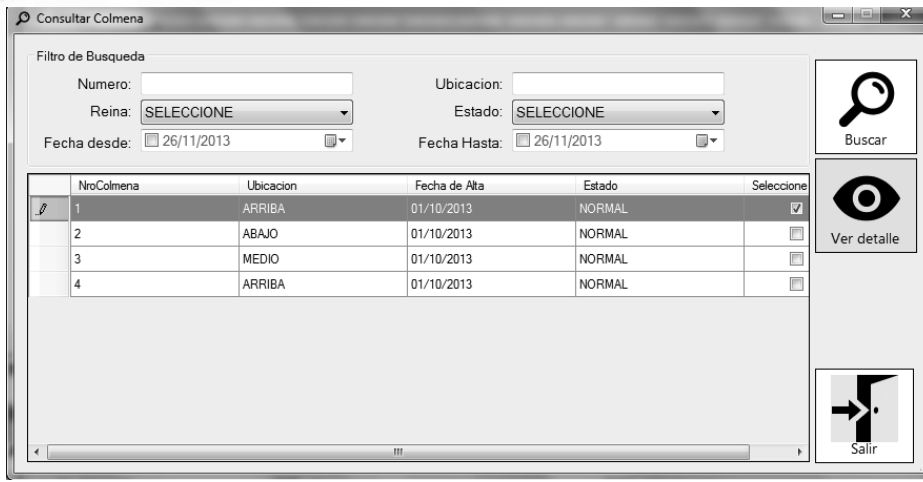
Consultar Colmena

Filtro de Busqueda

Numero:

Ubicacion:

Reina: SELECCIONE

Estado: SELECCIONE

Fecha desde: 26/11/2013

Fecha Hasta: 26/11/2013

Buscar

Ver detalle

| NroColmena | Ubicacion | Fecha de Alta | Estado | Seleccione |
|---|---|---|---|---|
| 1 | ARRIBA | 01/10/2013 | NORMAL | ☑ |
| 2 | ABAJO | 01/10/2013 | NORMAL | ☐ |
| 3 | MEDIO | 01/10/2013 | NORMAL | ☐ |
| 4 | ARRIBA | 01/10/2013 | NORMAL | ☐ |

Salir